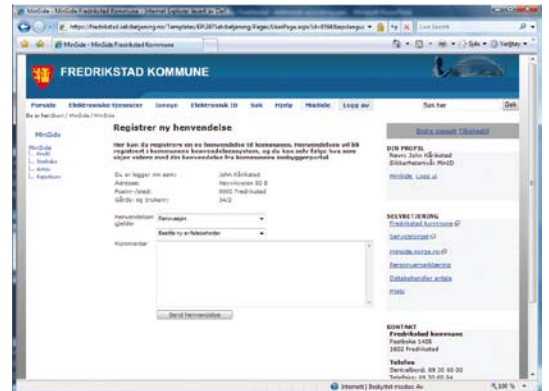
MinSide - MinSide Fredrikstad Kommune - Internet Explorer levert av CSC

https://fredrikstad.siteldsjening.no/Templates/EPi... Live Search

MinSide - MinSide Fredrikstad Kommune

FREDRIKSTAD KOMMUNE

Forside Elektroniske tjenester Innsyn Elektronisk ID Søk Hjelp MinSide Logg av Søk her Søk

Du er her: Start / MinSide / MinSide

MinSide

MinSide
Profil
Innboks
Arkiv
Rapporter

Registrer ny henvendelse

Her kan du registrere en ny henvendelse til kommunen. Henvendelsen vil bli registrert i kommunens henvendelsessystem, og du kan selv følge hva som skjer videre med din henvendelse fra kommunens innbyggerportal.

Du er logget inn som: John Kårikstad
Adresse: Hovvikveien 80 B
Postnr./sted: 1602 Fredrikstad
Gårds- og bruksnr.: 34/2

Henvendelsen gjelder: Renovasjon
Bestille ny avfallsbeholder

Kommentar:

Send henvendelse

Endre oppsett Tilbakestill

DIN PROFIL
Navn: John Kårikstad
Sikkerhetsnivå: MinID

MinSide Logg ut

SELVBETJENING
Fredrikstad kommune
Servicetorget
minside.norge.no
Personvernerklæring
Databehandler avtale
Hjelp

KONTAKT
Fredrikstad kommune
Postboks 1405
1602 Fredrikstad

Telefon
Døgnvakt: 69 30 60 00
Telefaks: 69 30 60 04

Internett | Beskyttet modus: Av 100 %